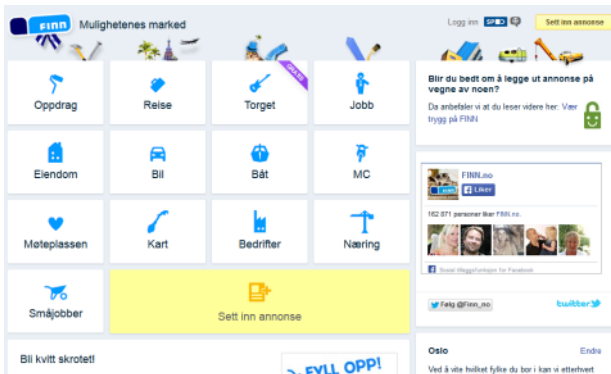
FINN Mulighetenes marked

Logg inn: SPID

Sett inn annonse

Oppdrag

Reise

Torget

GRATIS

Jobb

Eiendom

Bil

Båt

MC

Møteplassen

Kart

Bedrifter

Næring

Småjobber

Sett inn annonse

Bli kvitt skrotet!

FYLL OPP!

Blir du bedt om å legge ut annonse på vegne av noen?

Da anbefaler vi at du leser videre her: Vær trygg på FINN

FINN.no

Liker

162 871 personer liker FINN.no.

Sosial tilleggsfunksjon for Facebook

Følg @Finn_no

twitter

Oslo

Endre

Ved å vite hvilket fylke du bor i kan vi etterhvert